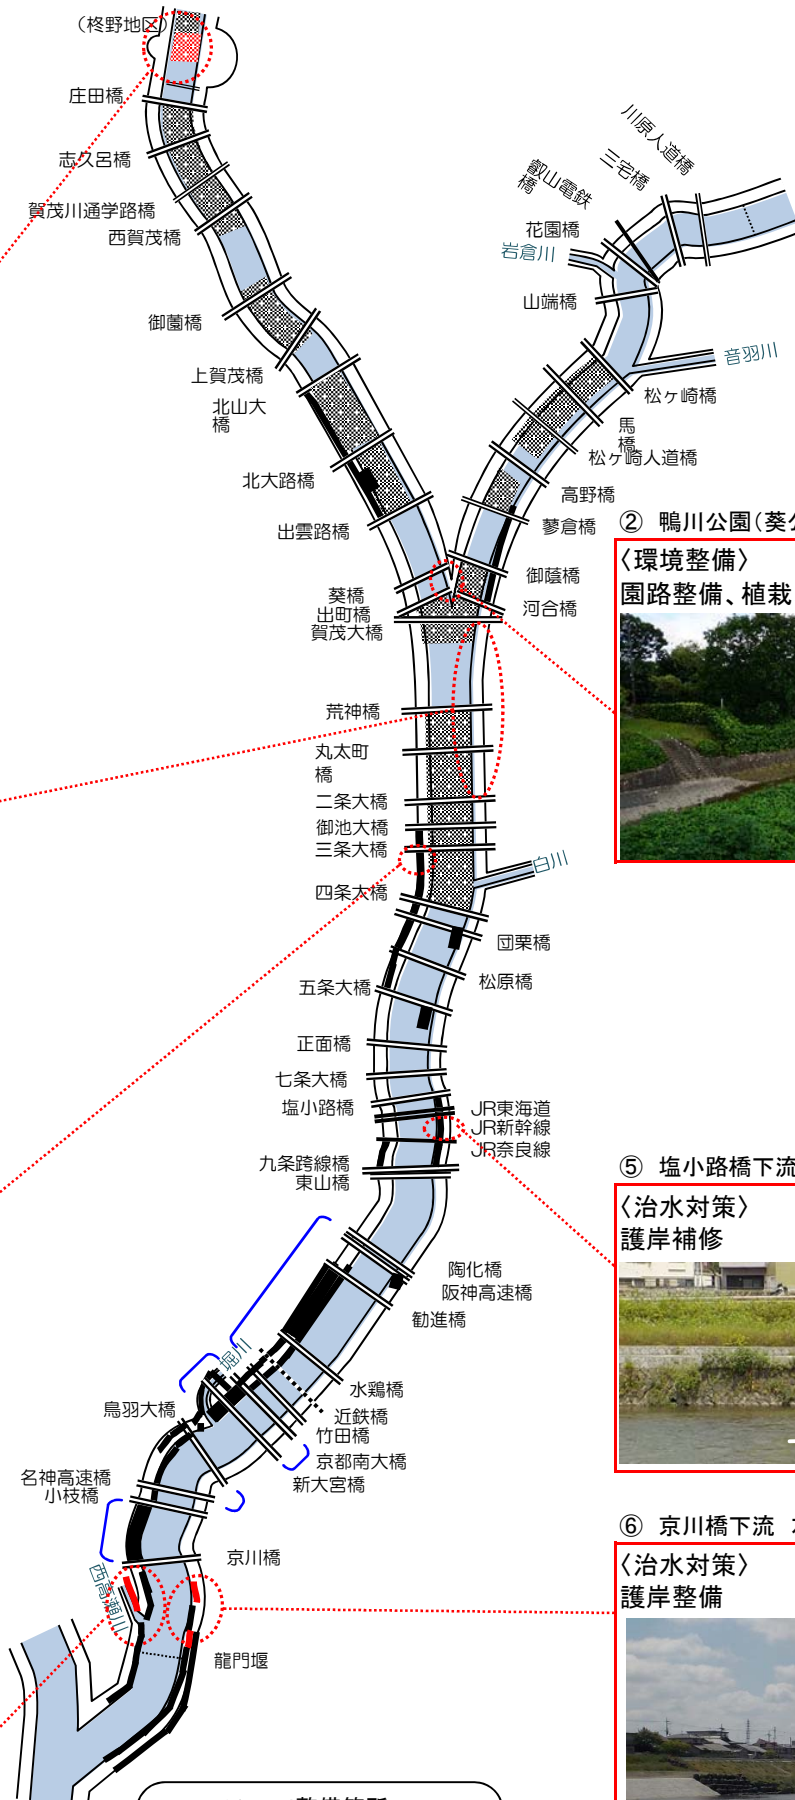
（柊野地区）
庄田橋
志久呂橋
賀茂川通学路橋
西賀茂橋
御薗橋
上賀茂橋
北山大橋
北大路橋
出雲路橋
葵橋
出町橋
賀茂大橋
荒神橋
丸太町橋
二条大橋
御池大橋
三条大橋
四条大橋
団栗橋
松原橋
五条大橋
正面橋
七条大橋
塩小路橋
JR東海道
JR新幹線
JR奈良線
九条跨線橋
東山橋
陶化橋
阪神高速橋
勧進橋
堀川
水鶏橋
鳥羽大橋
近鉄橋
竹田橋
京都南大橋
新大宮橋
名神高速橋
小枝橋
京川橋
西高瀬川
龍門堰
川原人道橋
三宅橋
叡山電鉄橋
花園橋
岩倉川
山端橋
音羽川
松ヶ崎橋
馬橋
松ヶ崎人道橋
高野橋
蓼倉橋
御蔭橋
河合橋
白川
② 鴨川公園（葵
〈環境整備〉
園路整備、植栽
⑤ 塩小路橋下流
〈治水対策〉
護岸補修
⑥ 京川橋下流
〈治水対策〉
護岸整備